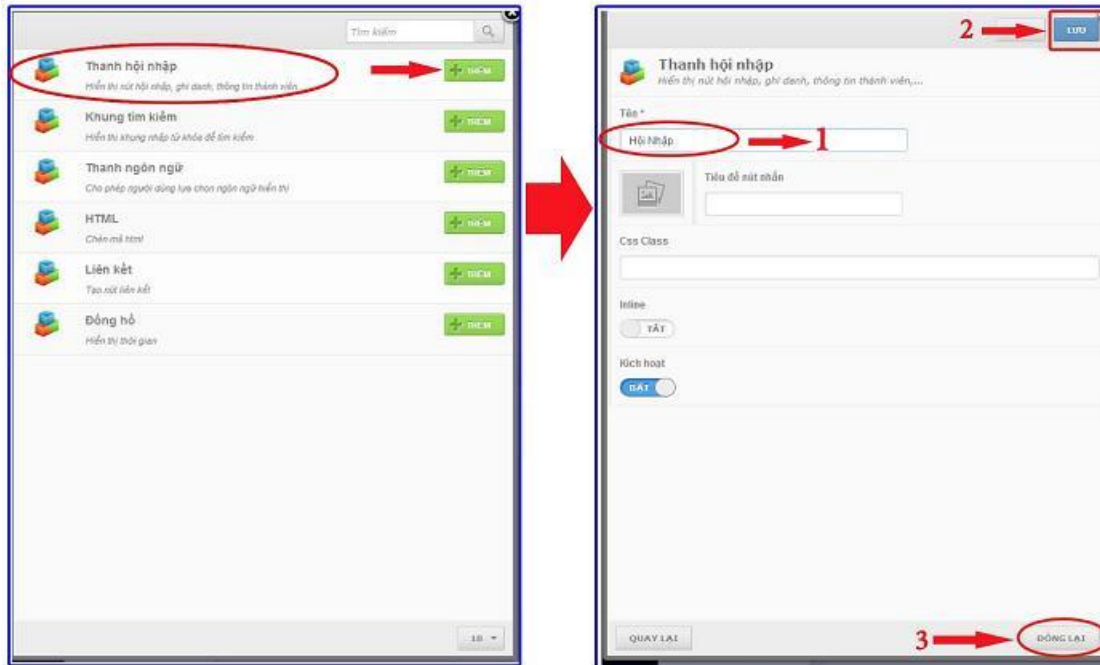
Tìm kiếm

Thanh hội nhập
Hiển thị nút hội nhập, ghi danh, thông tin thành viên,...
THÊM

Khung tìm kiếm
Hiển thị khung nhập từ khóa để tìm kiếm
THÊM

Thanh ngôn ngữ
Cho phép người dùng lựa chọn ngôn ngữ hiển thị
THÊM

HTML
Chèn mã html
THÊM

Liên kết
Tạo nút liên kết
THÊM

Đồng hồ
Hiển thị thời gian
THÊM

10

2
LƯU

Thanh hội nhập
Hiển thị nút hội nhập, ghi danh, thông tin thành viên,...

Tên *
Hội Nhập
1

Tiêu đề nút nhấn

Css Class

Inline
TẮT

Kích hoạt
BẬT

QUAY LẠI
3
ĐÓNG LẠI